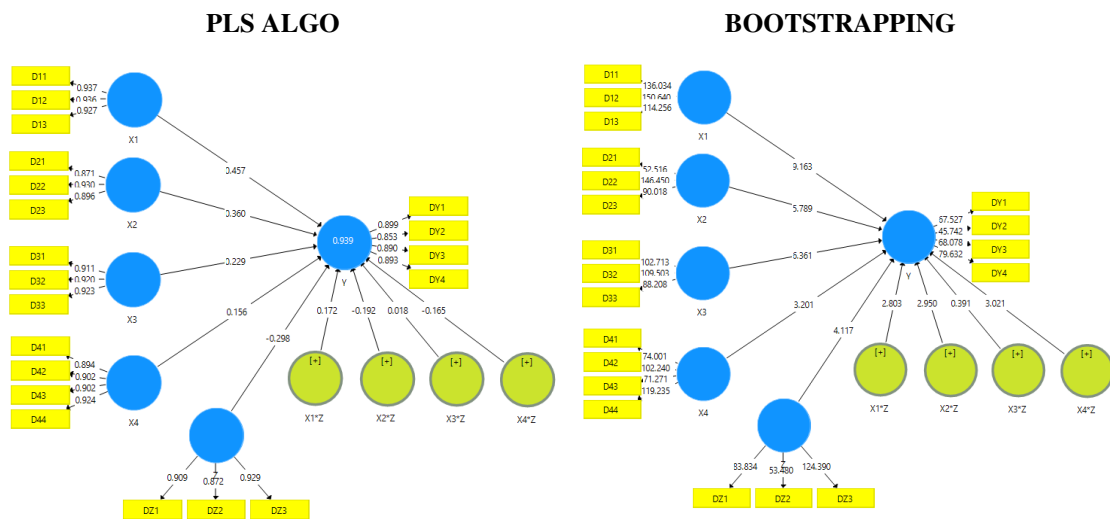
PLS ALGO

D11
D12
D13
0.937
0.936
0.927
X1

D21
D22
D23
0.871
0.930
0.896
X2

D31
D32
D33
0.911
0.920
0.923
X3

D41
D42
D43
D44
0.894
0.902
0.902
0.924
X4

0.457
0.360
0.229
0.156
-0.298

0.939
Y
0.899
0.853
0.890
0.893
DY1
DY2
DY3
DY4

0.172
-0.192
0.018
-0.165
[+]
X1*Z
[+]
X2*Z
[+]
X3*Z
[+]
X4*Z

Z
0.909
0.872
0.929
DZ1
DZ2
DZ3

BOOTSTRAPPING

D11
D12
D13
136.034
150.640
114.256
X1

D21
D22
D23
52.516
146.450
90.018
X2

D31
D32
D33
102.713
109.503
88.208
X3

D41
D42
D43
D44
74.001
102.240
71.271
119.235
X4

9.163
5.789
6.361
3.201
4.117

Y
67.527
45.742
68.078
79.632
DY1
DY2
DY3
DY4

2.803
2.950
0.391
3.021
[+]
X1*Z
[+]
X2*Z
[+]
X3*Z
[+]
X4*Z

83.834
53.480
124.390
DZ1
DZ2
DZ3